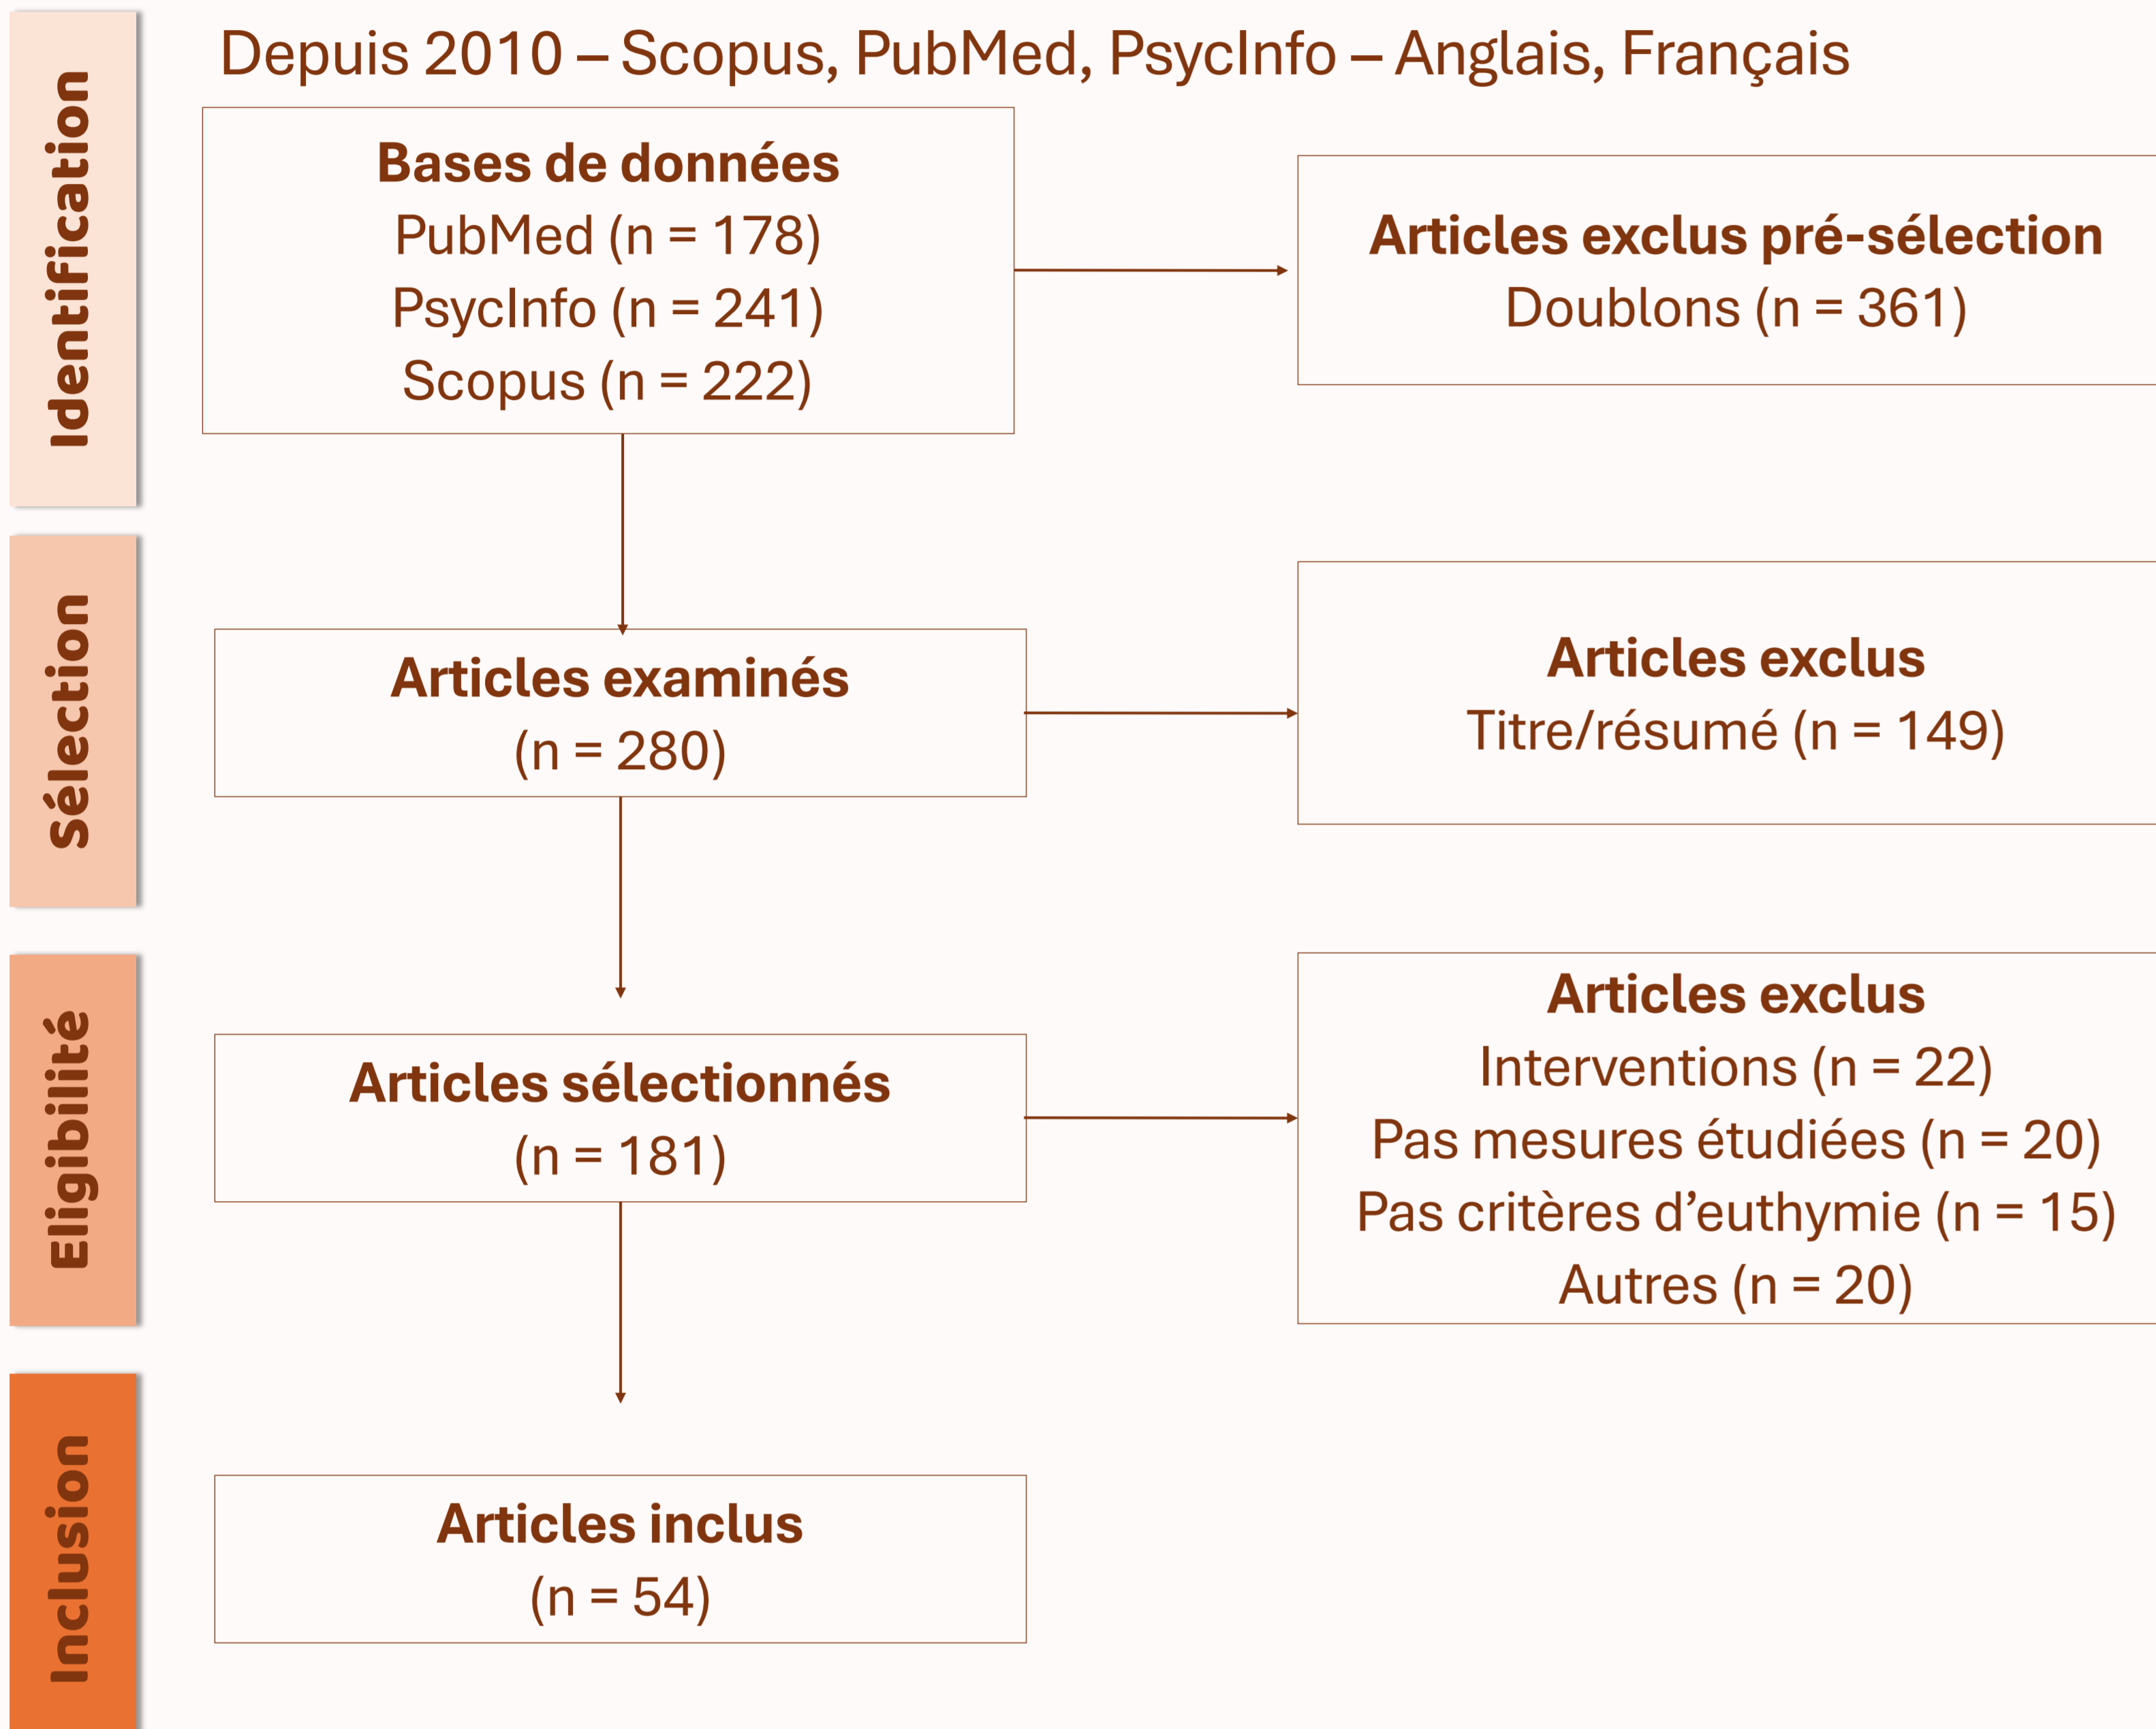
Depuis 2010 – Scopus, PubMed, PsycInfo – Anglais, Français

Identification

Bases de données
PubMed (n = 178)
PsycInfo (n = 241)
Scopus (n = 222)

Articles exclus pré-sélection
Doublons (n = 361)

Sélection

Articles examinés
(n = 280)

Articles exclus
Titre/résumé (n = 149)

Eligibilité

Articles sélectionnés
(n = 181)

Articles exclus
Interventions (n = 22)
Pas mesures étudiées (n = 20)
Pas critères d'euthymie (n = 15)
Autres (n = 20)

Inclusion

Articles inclus
(n = 54)